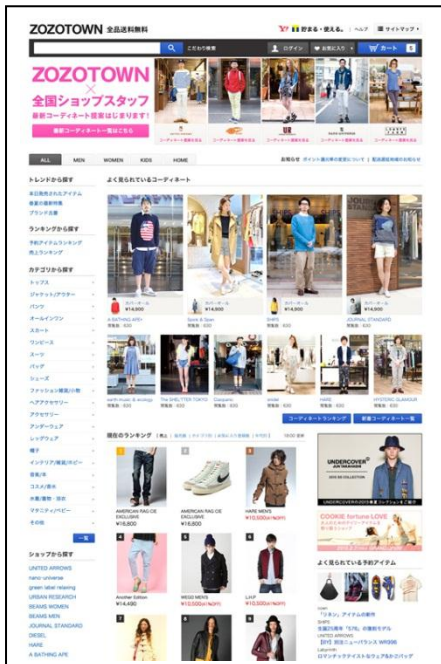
ZOZOTOWN 全品送料無料

貯まる・使える。 ヘルプ サイトマップ

こだわり検索 ログイン お気に入り カート

ZOZOTOWN
×
全国ショップスタッフ
最新コーディネート提案はじまります!
最新コーディネート一覧はこちら

ALL MEN WOMEN KIDS HOME

トレンドから探す

ランキングから探す

カテゴリから探す
トップス
ジャケット/アウター
パンツ
オールインワン
スカート
ワンピース
スーツ
バッグ
シューズ
ファッション雑貨
ヘアアクセサリー
アクセサリー
アンダーウェア
レッグウェア
帽子
インテリア
水着/浴衣
コスメ/香水
マタニティ/ベビー
その他

ショップから探す
UNITED ARROWS
nano·universe
green label relaxing
URBAN RESEARCH
BEAMS WOMEN
BEAMS MEN
JOURNAL STANDARD
DIESEL
HARE
A BATHING APE

よく見られているコーディネート

¥14,800
¥14,000
¥14,000
SHIPS
JOURNAL STANDARD

earth music & ecology
The SHELTTER TOKYO
Classiano
HARE
HYSTERIC GLAMOUR

コーディネートランキング
新着コーディネート一覧

現在のランキング

AMERICAN RAG CIE EXCLUSIVE
¥16,800
AMERICAN RAG CIE EXCLUSIVE
¥16,800
HARE MENS
¥10,500
Another Edition
¥14,490
WEGO MENS
L.H.P

UNDERCOVER

COOKIE fortune LOVE

よく見られている予約アイテム
UNITED ARROWS